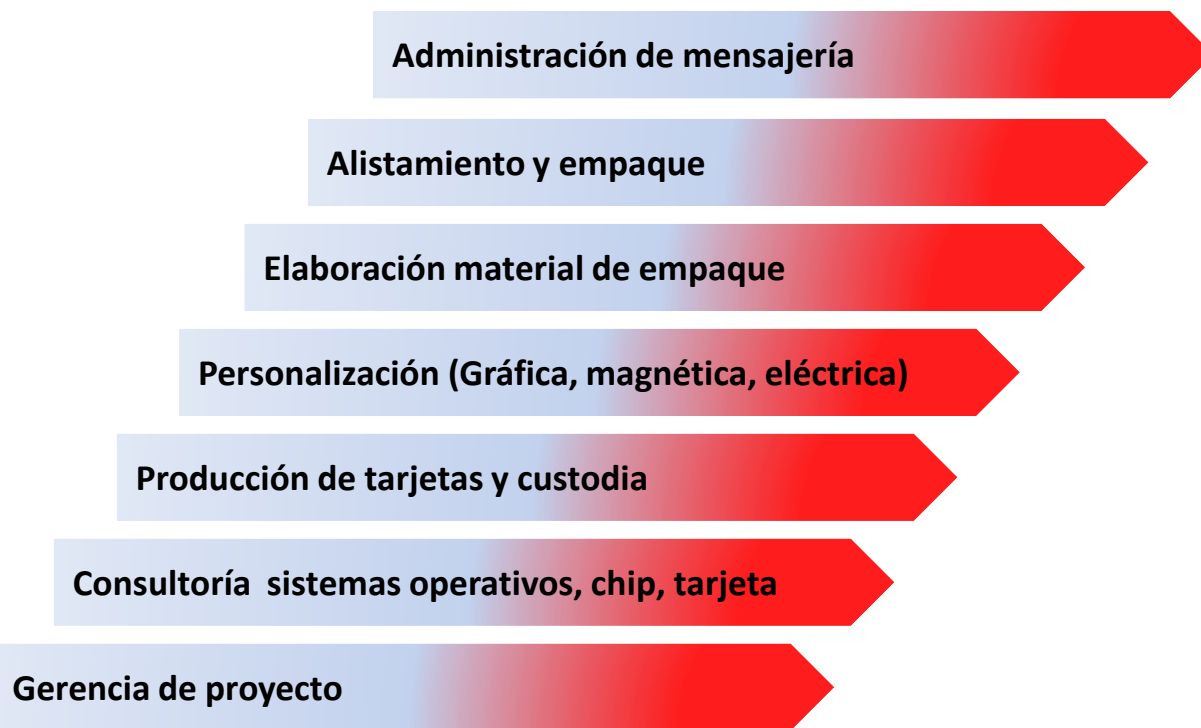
Administración de mensajería

Alistamiento y empaque

Elaboración material de empaque

Personalización (Gráfica, magnética, eléctrica)

Producción de tarjetas y custodia

Consultoría  sistemas operativos, chip, tarjeta

Gerencia de proyecto